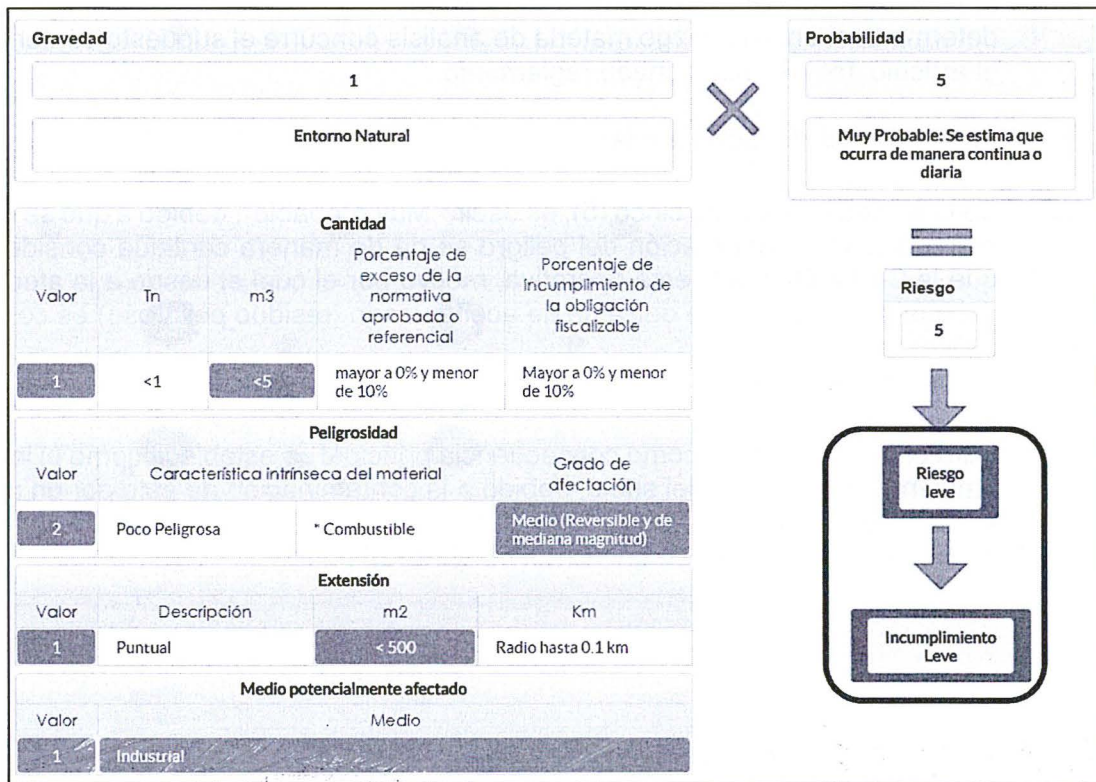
Gravedad

1

Entorno Natural

Probabilidad

5

Muy Probable: Se estima que ocurra de manera continua o diaria

Cantidad

| Valor | Tn | m3 | Porcentaje de exceso de la normativa aprobada o referencial | Porcentaje de incumplimiento de la obligación fiscalizable |
|---|---|---|---|---|
| 1 | <1 | <5 | mayor a 0% y menor de 10% | Mayor a 0% y menor de 10% |

Peligrosidad

| Valor | Característica intrínseca del material | | Grado de afectación |
|---|---|---|---|
| 2 | Poco Peligrosa | * Combustible | Medio (Reversible y de mediana magnitud) |

Extensión

| Valor | Descripción | m2 | Km |
|---|---|---|---|
| 1 | Puntual | < 500 | Radio hasta 0.1 km |

Medio potencialmente afectado

| Valor | Medio |
|---|---|
| 1 | Industrial |

Riesgo

5

Riesgo leve

Incumplimiento Leve